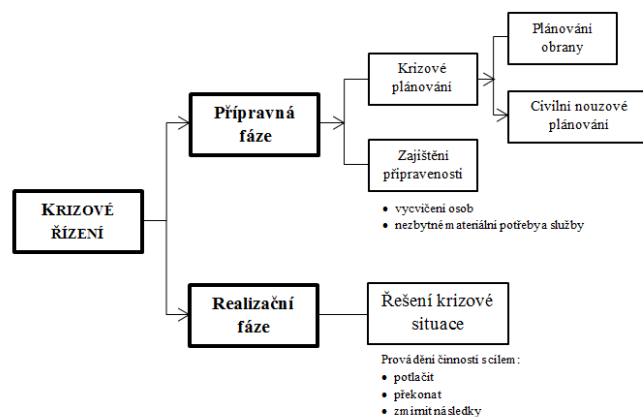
KRIZOVÉ ŘÍZENÍ

Přípravná fáze

Krizové plánování

Plánování obrany

Civilní nouzové plánování

Zajištění připravenosti

- vycvičení osob
- nezbytné materiální potřeby a služby

Realizační fáze

Řešení krizové situace

Provádění činností s cílem:
- potlačit
- překonat
- zmírnit následky